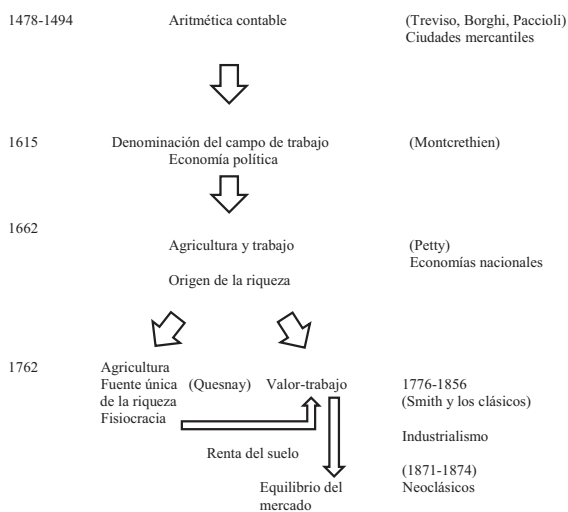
1478-1494

Aritmética contable

(Treviso, Borghi, Paccioli)
Ciudades mercantiles

1615

Denominación del campo de trabajo
Economía política

(Montcrethien)

1662

Agricultura y trabajo

(Petty)
Economías nacionales

Origen de la riqueza

1762

Agricultura
Fuente única de la riqueza
Fisiocracia

(Quesnay)

Valor-trabajo

1776-1856
(Smith y los clásicos)

Industrialismo

Renta del suelo

(1871-1874)
Neoclásicos

Equilibrio del mercado